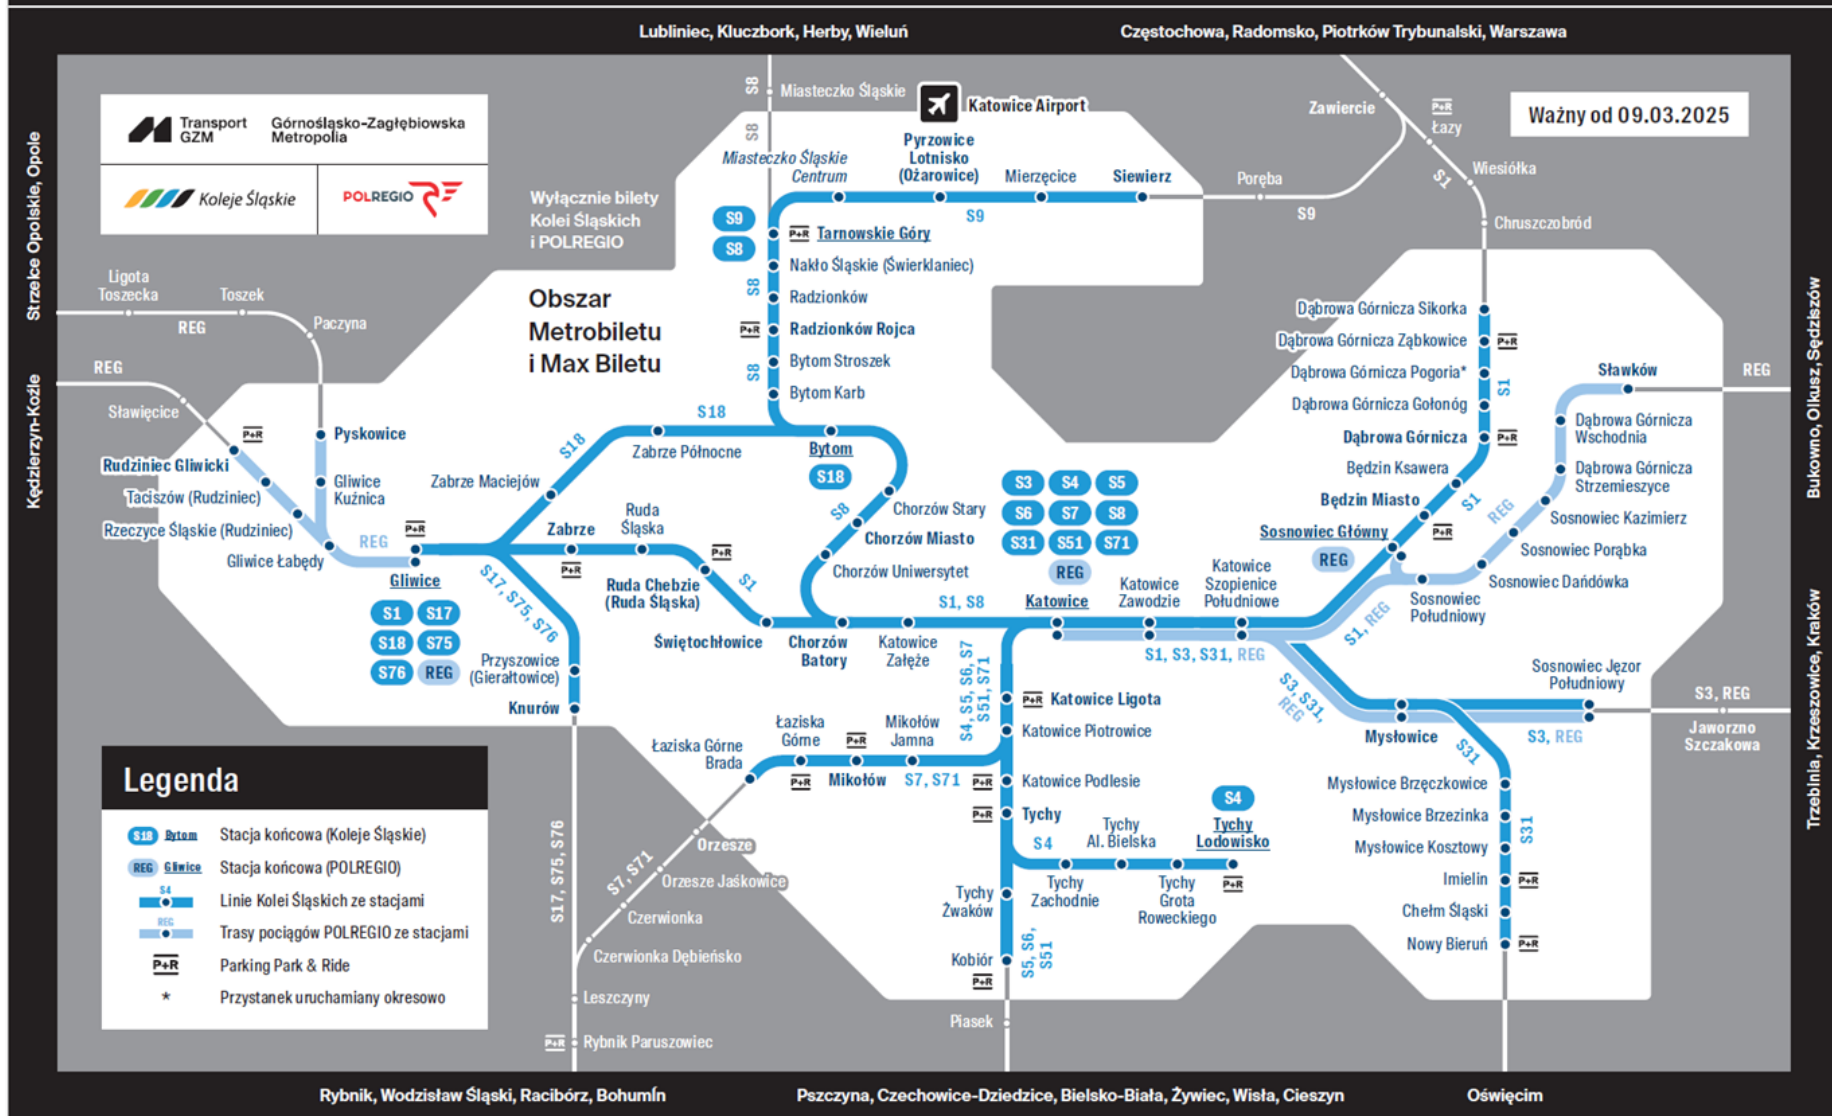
Lubliniec, Kluczbork, Herby, Wieluń

Częstochowa, Radomsko, Piotrków Trybunalski, Warszawa

Strzelce Opolskie, Opole

Kędzierzyn-Koźle

Bukowno, Olkusz, Sędziszów

Trzebinia, Krzeszowice, Kraków

Rybnik, Wodzisław Śląski, Racibórz, Bohumín

Pszczyna, Czechowice-Dziedzice, Bielsko-Biała, Żywiec, Wisła, Cieszyn

Oświęcim

Transport GZM

Górnośląsko-Zagłębiowska Metropolia

Koleje Śląskie

POLREGIO

Ważny od 09.03.2025

Wyłącznie bilety Kolei Śląskich i POLREGIO

Obszar Metrobiletu i Max Biletu

S8 Miasteczko Śląskie

Katowice Airport

Miasteczko Śląskie Centrum

Pyrzowice Lotnisko (Ożarowice)

Mierzęcice

Siewierz

Poręba

Zawiercie

P+R Łazy

Wiesiółka

S1

Chruszczobród

S9

S9 S8

P+R Tarnowskie Góry

Nakło Śląskie (Świerklaniec)

S8 Radzionków

P+R Radzionków Rojca

S8 Bytom Stroszek

Bytom Karb

Ligota Toszecka

Toszek

REG

Paczyna

REG

Sławięcice

P+R

Pyskowice

Rudziniec Gliwicki

Taciszów (Rudziniec)

Rzeczyce Śląskie (Rudziniec)

Gliwice Kuźnica

Zabrze Maciejów

S18

Zabrze Północne

S18

Bytom

S18

REG

Gliwice Łabędy

P+R

Gliwice

S1 S17 S18 S75 S76 REG

Zabrze

Ruda Śląska

P+R

P+R

Ruda Chebzie (Ruda Śląska)

S1

S17, S75, S76

Przyszowice (Gierałtowice)

Knurów

S8

Chorzów Stary

Chorzów Miasto

Chorzów Uniwersytet

Świętochłowice

Chorzów Batory

Katowice Załęże

S1, S8

S3 S4 S5 S6 S7 S8 S31 S51 S71

REG

Katowice

Katowice Zawodzie

Katowice Szopienice Południowe

S1, S3, S31, REG

Dąbrowa Górnicza Sikorka

Dąbrowa Górnicza Ząbkowice

P+R

Dąbrowa Górnicza Pogoria*

S1

Dąbrowa Górnicza Gołonóg

Dąbrowa Górnicza

P+R

Będzin Ksawera

Będzin Miasto

S1

P+R

Sosnowiec Główny

REG

Sławków

REG

Dąbrowa Górnicza Wschodnia

Dąbrowa Górnicza Strzemieszyce

REG

Sosnowiec Kazimierz

Sosnowiec Porąbka

Sosnowiec Dańdówka

Sosnowiec Południowy

S1, REG

S3, S31, REG

Sosnowiec Jęzor Południowy

S3, REG

Jaworzno Szczakowa

Mysłowice

S3, REG

S31

Mysłowice Brzęczkowice

Mysłowice Brzezinka

Mysłowice Kosztowy

S31

Imielin

P+R

Chełm Śląski

Nowy Bieruń

P+R

S4, S5, S6, S7 S51, S71

P+R Katowice Ligota

Katowice Piotrowice

Katowice Podlesie

P+R

Tychy

P+R

S4

Tychy Al. Bielska

S4

Tychy Lodowisko

Tychy Zachodnie

Tychy Grota Roweckiego

P+R

Tychy Żwaków

Kobiór

P+R

S5, S6, S51

Piasek

Łaziska Górne Brada

Łaziska Górne

P+R

Mikołów Jamna

P+R

Mikołów

S7, S71

P+R

Orzesze

S7, S71

Orzesze Jaśkowice

Czerwionka

Czerwionka Dębieńsko

Leszczyny

P+R Rybnik Paruszowiec

S17, S75, S76

Legenda

S18 Bytom Stacja końcowa (Koleje Śląskie)

REG Gliwice Stacja końcowa (POLREGIO)

S4 Linie Kolei Śląskich ze stacjami

REG Trasy pociągów POLREGIO ze stacjami

P+R Parking Park & Ride

* Przystanek uruchamiany okresowo